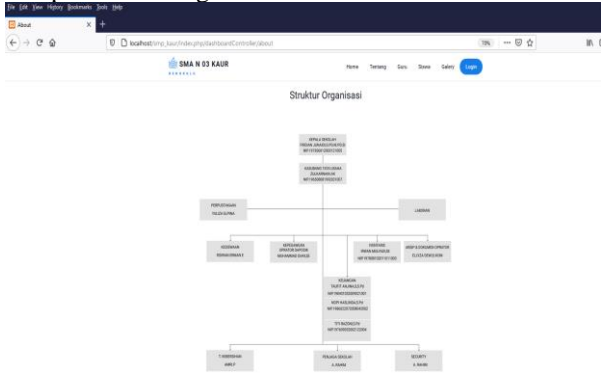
File Edit View History Bookmarks Tools Help

About

localhost/smp_kaur/index.php/dashboardController/about

SMA N 03 KAUR

Home Tentang Guru Siswa Galery Login

Struktur Organisasi

KEPALA SEKOLAH
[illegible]
NIP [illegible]

KASUBBAG TATA USAHA
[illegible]
NIP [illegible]

PERPUSTAKAAN
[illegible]

LABORAN

KESISWAAN
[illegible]

KEPEGAWAIAN
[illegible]

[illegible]
NIP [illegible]

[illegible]

KEUANGAN
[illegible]
NIP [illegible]

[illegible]
NIP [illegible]

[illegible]
NIP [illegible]

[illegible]

PENJAGA SEKOLAH
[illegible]

SECURITY
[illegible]